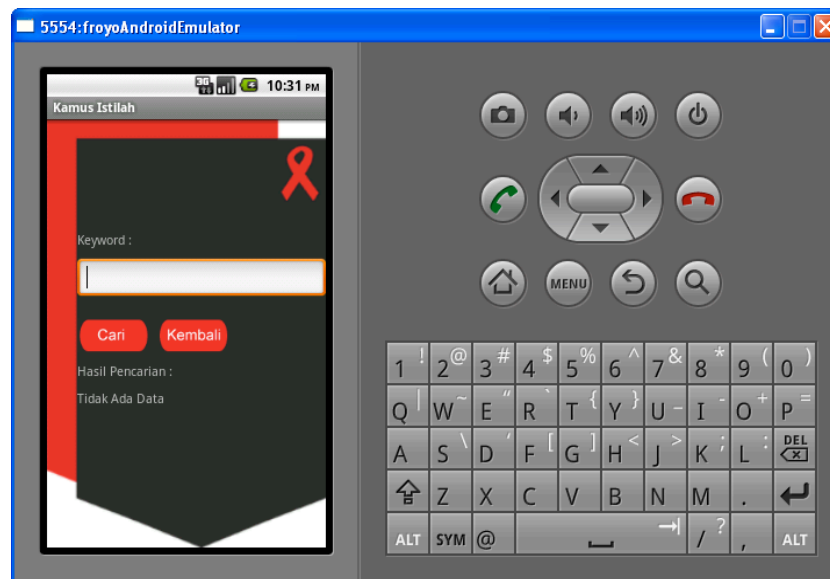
5554:froyoAndroidEmulator

3G 10:31 PM

Kamus Istilah

Keyword :

Cari Kembali

Hasil Pencarian :

Tidak Ada Data

MENU

1 ! 2 @ 3 # 4 $ 5 % 6 ^ 7 & 8 * 9 ( 0 )
Q W ~ E " R ` T { Y } U - I - O + P =
A S \ D ' F [ G ] H < J > K ; L : DEL
Z X C V B N M .
ALT SYM @ / ? , ALT